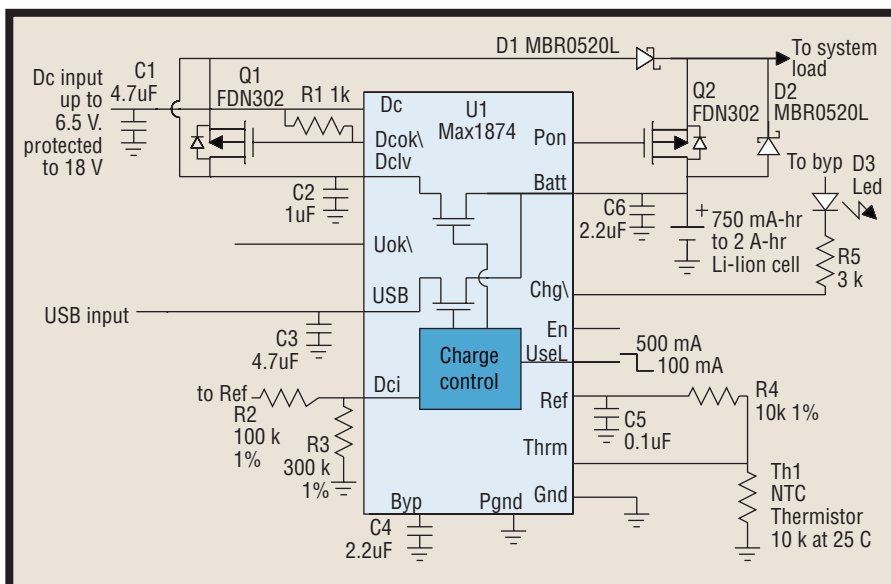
D1 MBR0520L
To system load
Dc input up to 6.5 V. protected to 18 V
C1 4.7uF
Q1 FDN302
R1 1k
Dc
U1 Max1874
Dcok\
Dclv
Pon
Q2 FDN302
D2 MBR0520L
To byp
D3 Led
C2 1uF
Batt
C6 2.2uF
+
750 mA-hr to 2 A-hr Li-Ion cell
R5 3 k
Uok\
USB
Chg\
USB input
C3 4.7uF
En
Charge control
UseL
500 mA
100 mA
to Ref
R2 100 k 1%
Dci
Ref
R4 10k 1%
R3 300 k 1%
C5 0.1uF
Thrm
Th1 NTC Thermistor 10 k at 25 C
Byp
Pgnd
Gnd
C4 2.2uF